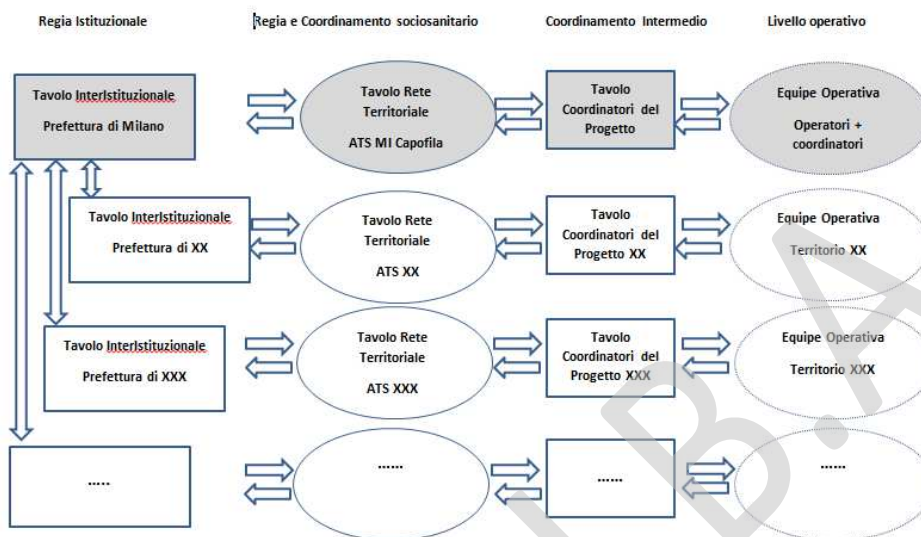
Regia Istituzionale

Regia e Coordinamento sociosanitario

Coordinamento Intermedio

Livello operativo

Tavolo InterIstituzionale

Prefettura di Milano

Tavolo Rete Territoriale

ATS MI Capofila

Tavolo Coordinatori del Progetto

Equipe Operativa

Operatori + coordinatori

Tavolo InterIstituzionale

Prefettura di XX

Tavolo Rete Territoriale

ATS XX

Tavolo Coordinatori del Progetto XX

Equipe Operativa

Territorio XX

Tavolo InterIstituzionale

Prefettura di XXX

Tavolo Rete Territoriale

ATS XXX

Tavolo Coordinatori del Progetto XXX

Equipe Operativa

Territorio XXX

.....

......

......

......